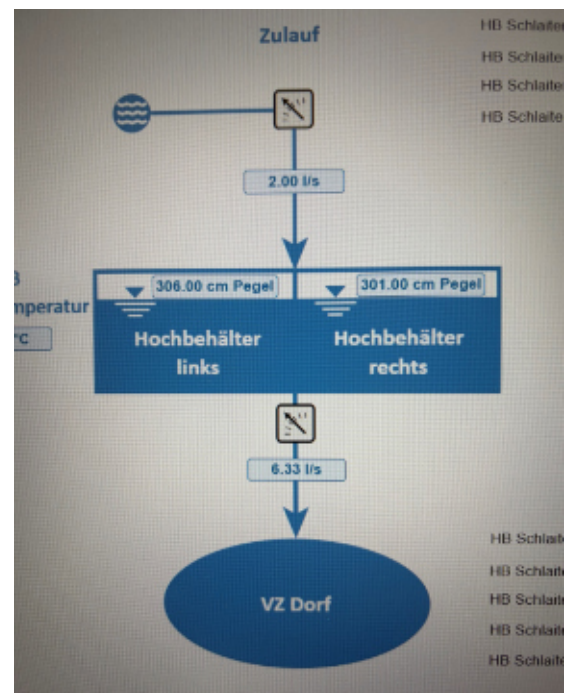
Zulauf

HB Schlaite
HB Schlaite
HB Schlaite
HB Schlaite

2.00 l/s

B
mperatur
°C

306.00 cm Pegel
301.00 cm Pegel

Hochbehälter links
Hochbehälter rechts

6.33 l/s

VZ Dorf

HB Schlait
HB Schlait
HB Schlait
HB Schlait
HB Schlait